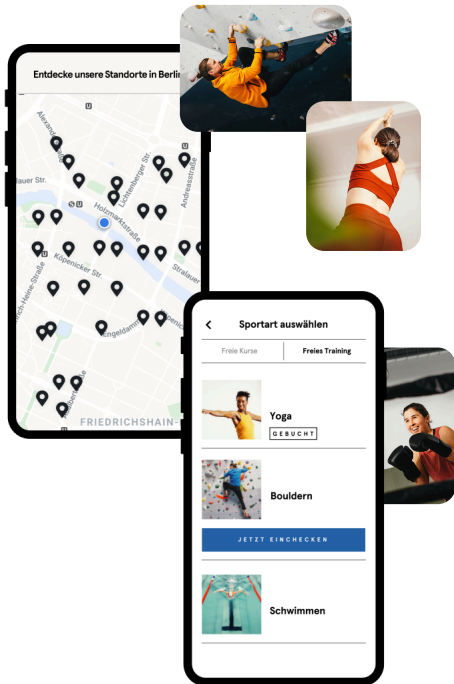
Entdecke unsere Standorte in Berlin

U

Alexanderstr.

Lichtenberger Str.

Andreasstraße

lauer Str.

U

Holzmarktstraße

Köpenicker Str.

Stralauer

ich-Heine-Straße

Engeldamm

Straße

FRIEDRICHSHAIN-

Sportart auswählen

Freie Kurse

Freies Training

Yoga

GEBUCHT

Bouldern

JETZT EINCHECKEN

Schwimmen